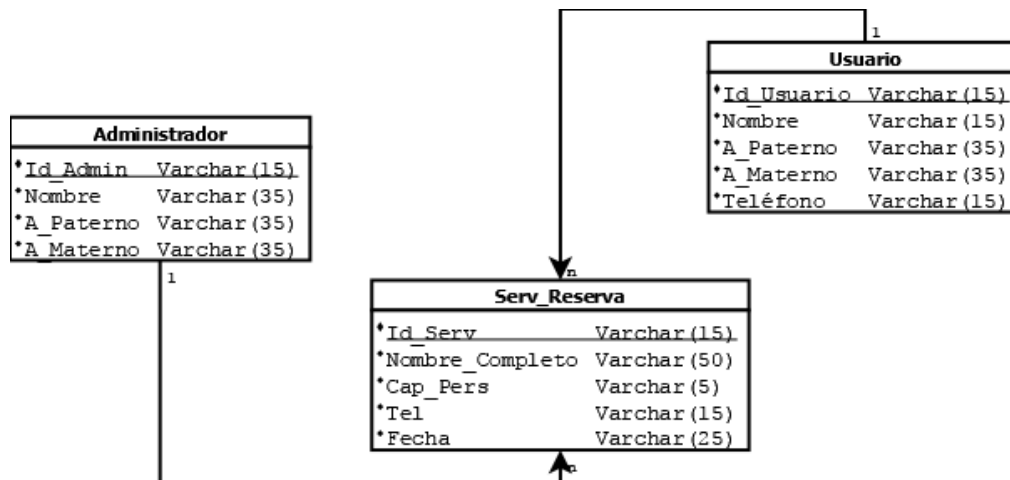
1

Usuario

| | |
|---|---|
| *Id_Usuario | Varchar(15) |
| *Nombre | Varchar(15) |
| *A_Paterno | Varchar(35) |
| *A_Materno | Varchar(35) |
| *Teléfono | Varchar(15) |

Administrador

| | |
|---|---|
| *Id_Admin | Varchar(15) |
| *Nombre | Varchar(35) |
| *A_Paterno | Varchar(35) |
| *A_Materno | Varchar(35) |

1

n

Serv_Reserva

| | |
|---|---|
| *Id_Serv | Varchar(15) |
| *Nombre_Completo | Varchar(50) |
| *Cap_Pers | Varchar(5) |
| *Tel | Varchar(15) |
| *Fecha | Varchar(25) |

n